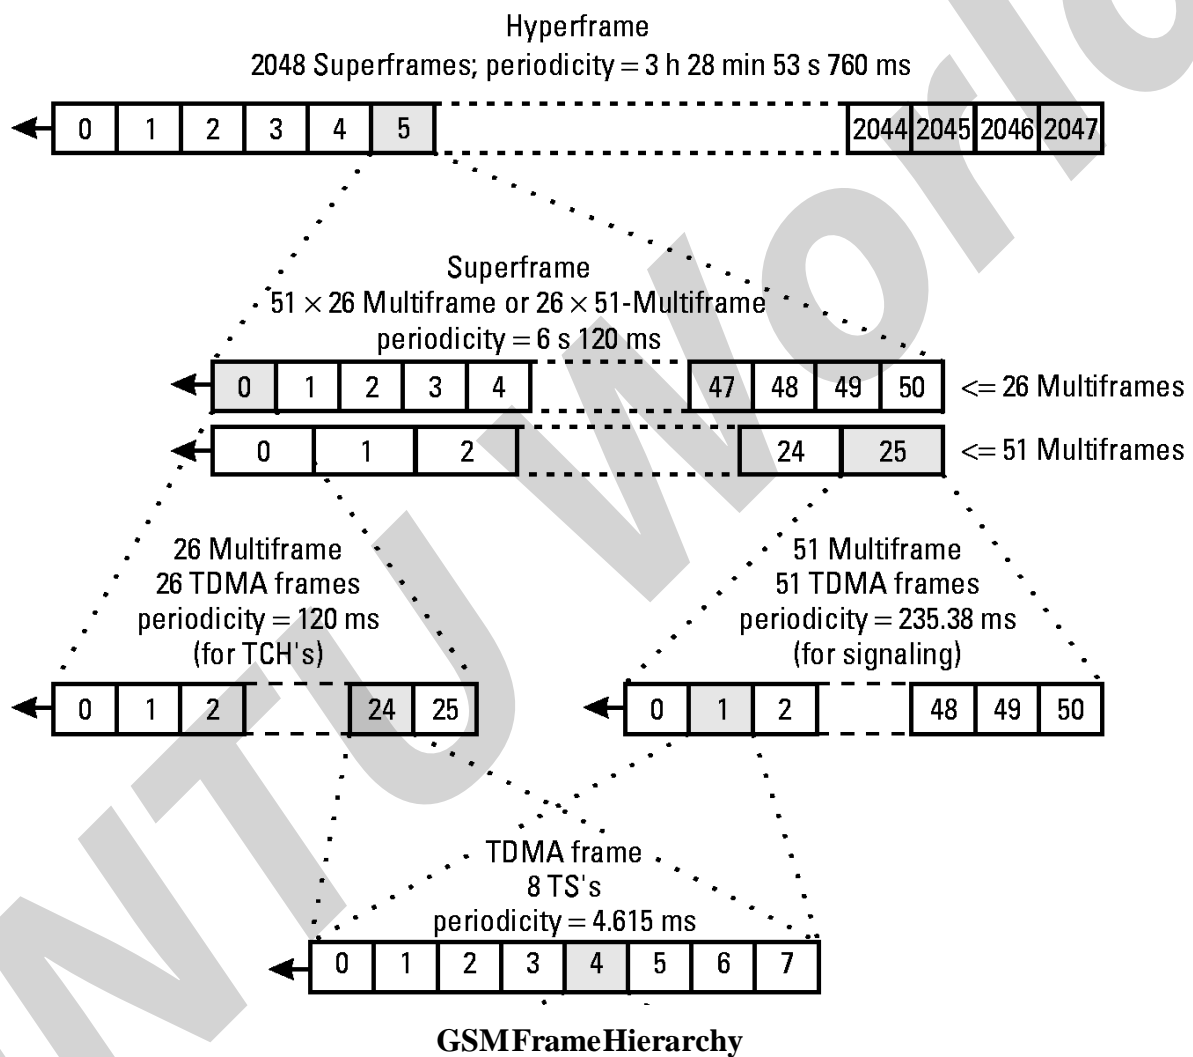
Hyperframe
2048 Superframes; periodicity = 3 h 28 min 53 s 760 ms

0 1 2 3 4 5 2044 2045 2046 2047

Superframe
$51 \times 26$ Multiframe or $26 \times 51$-Multiframe
periodicity = 6 s 120 ms

0 1 2 3 4 47 48 49 50 <= 26 Multiframes

0 1 2 24 25 <= 51 Multiframes

26 Multiframe
26 TDMA frames
periodicity = 120 ms
(for TCH's)

0 1 2 24 25

51 Multiframe
51 TDMA frames
periodicity = 235.38 ms
(for signaling)

0 1 2 48 49 50

TDMA frame
8 TS's
periodicity = 4.615 ms

0 1 2 3 4 5 6 7

GSMFrameHierarchy

NTU World